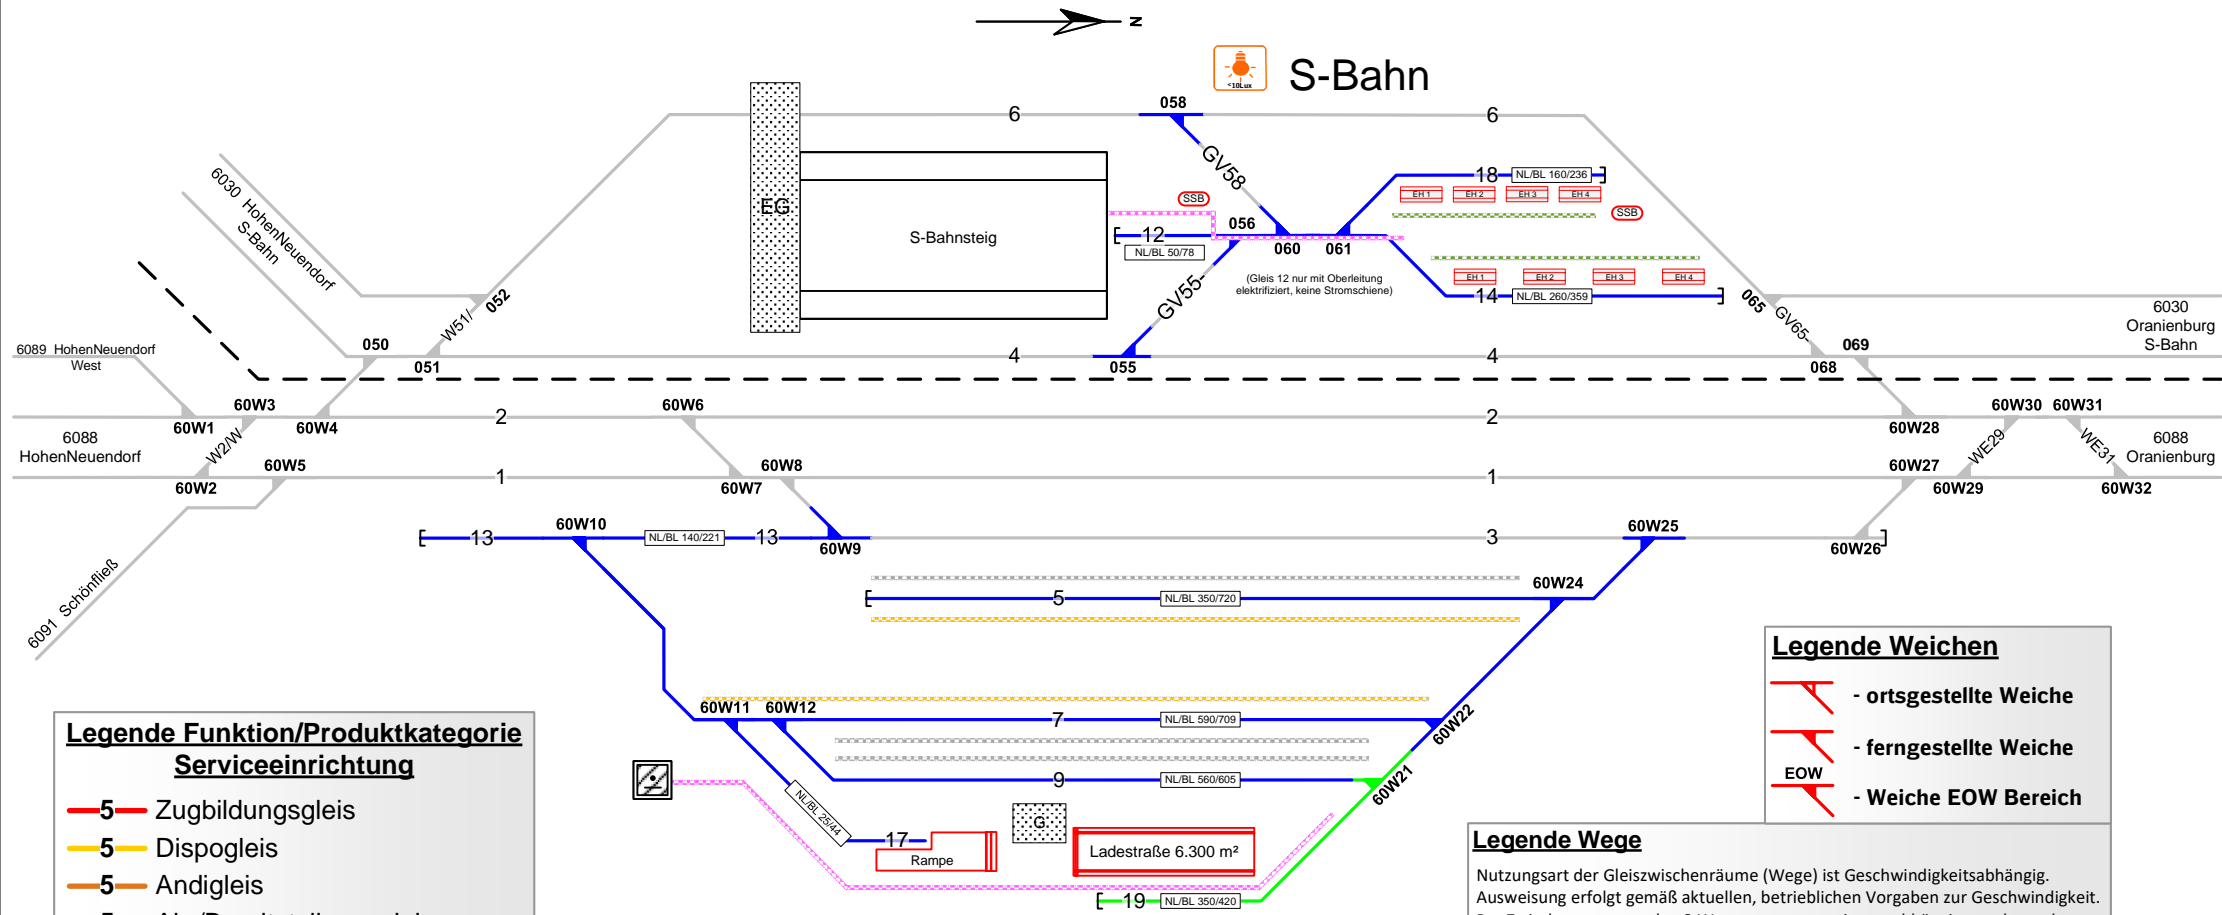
N

<10Lux

S-Bahn

6
058
6
GV58
18 NL/BL 160/236
EH 1 EH 2 EH 3 EH 4
SSB
SSB
EG
S-Bahnsteig
056
12
NL/BL 50/78
060
061
(Gleis 12 nur mit Oberleitung elektrifiziert, keine Stromschiene)
EH 1 EH 2 EH 3 EH 4
14 NL/BL 260/359
GV55
065 GV65
6030 HohenNeuendorf S-Bahn
W51/ 052
050
051
4
055
4
069
068
6030 Oranienburg S-Bahn
6089 HohenNeuendorf West
60W3
60W1
60W4
W2/W
2
60W6
2
60W30 60W31
60W28
WE29
WE31
6088 HohenNeuendorf
6088 Oranienburg
60W5
60W2
1
60W8
60W7
1
60W27
60W29
60W32
13
60W10
NL/BL 140/221
13
60W9
3
60W25
60W26
60W24
5
NL/BL 350/720
6091 Schönfließ
60W11 60W12
7
NL/BL 590/709
60W22
9
NL/BL 560/605
60W21
NL/BL 25/44
17
Rampe
G
Ladestraße 6.300 m²
19 NL/BL 350/420

Legende Weichen
- ortsgestellte Weiche
- ferngestellte Weiche
EOW
- Weiche EOW Bereich

Legende Funktion/Produktkategorie Serviceeinrichtung
5 Zugbildungsgleis
5 Dispogleis
5 Andiglеis
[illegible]

Legende Wege
Nutzungsart der Gleiszwischenräume (Wege) ist Geschwindigkeitsabhängig.
Ausweisung erfolgt gemäß aktuellen, betrieblichen Vorgaben zur Geschwindigkeit.
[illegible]